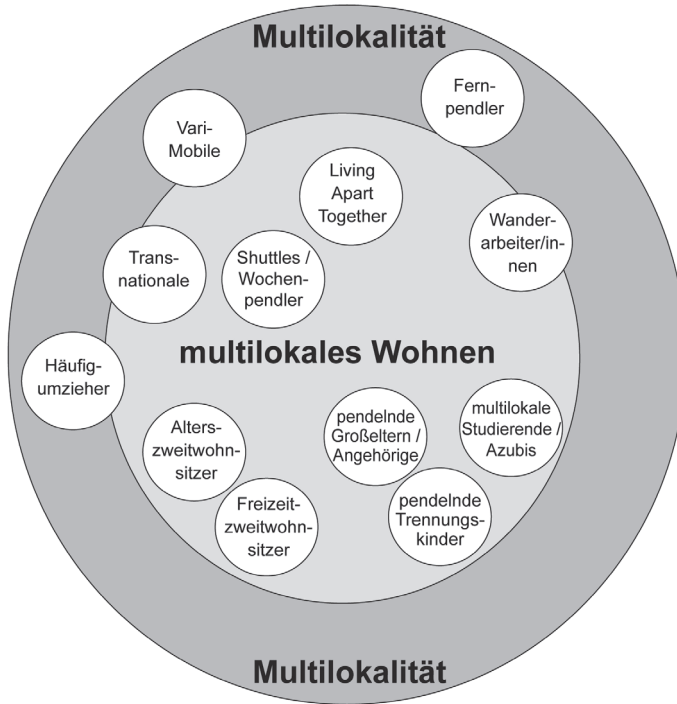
Multilokalität

Fernpendler

Vari-Mobile

Living Apart Together

Wanderarbeiter/innen

Transnationale

Shuttles / Wochenpendler

multilokales Wohnen

Häufigumzieher

Alterszweitwohnsitzer

pendelnde Großeltern / Angehörige

multilokale Studierende / Azubis

Freizeitzweitwohnsitzer

pendelnde Trennungskinder

Multilokalität